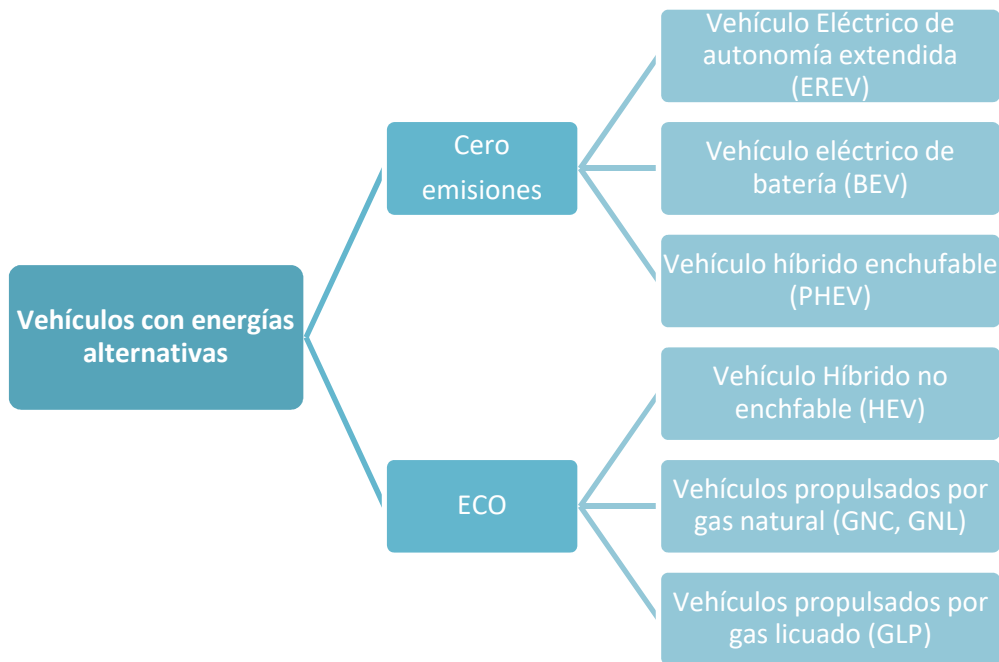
Vehículos con energías alternativas

Cero emisiones

Vehículo Eléctrico de autonomía extendida (EREV)

Vehículo eléctrico de batería (BEV)

Vehículo híbrido enchufable (PHEV)

ECO

Vehículo Híbrido no enchfable (HEV)

Vehículos propulsados por gas natural (GNC, GNL)

Vehículos propulsados por gas licuado (GLP)